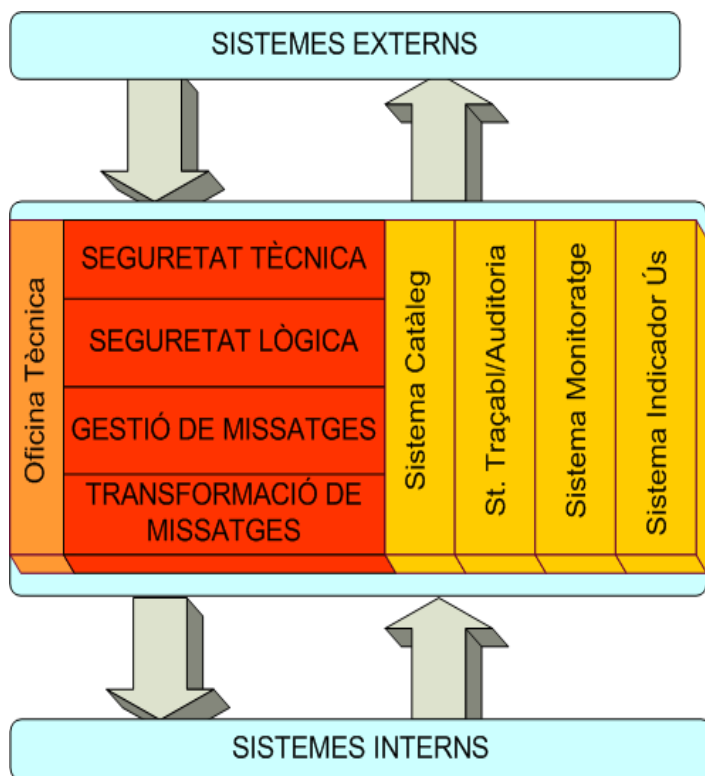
SISTEMES EXTERNS

Oficina Tècnica

SEGURETAT TÈCNICA

SEGURETAT LÒGICA

GESTIÓ DE MISSATGES

TRANSFORMACIÓ DE MISSATGES

Sistema Catàleg

St. Traçabl/Auditoria

Sistema Monitoratge

Sistema Indicador Ús

SISTEMES INTERNS